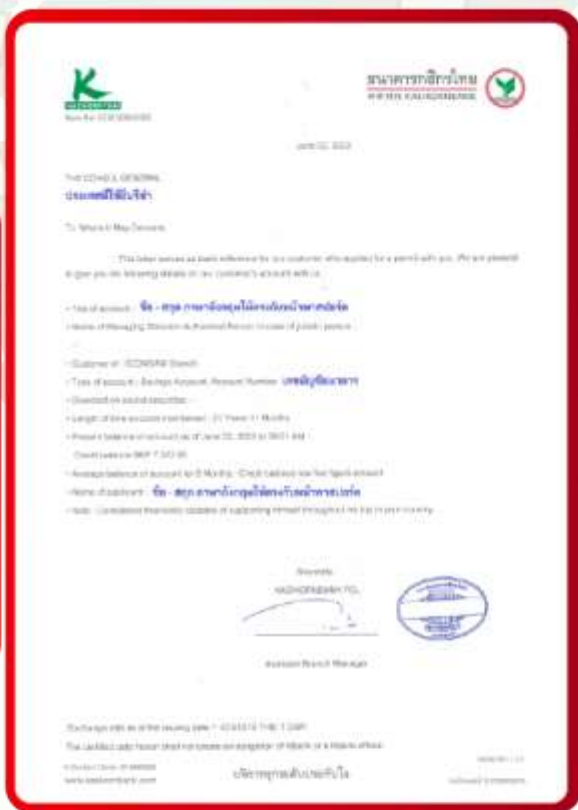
KASIKORNBANK

ธนาคารกสิกรไทย
KASIKORNBANK

June 22, 2023

THE CONSUL GENERAL
ประเทศที่ยื่นวีซ่า

To Whom It May Concern

This letter serves as bank reference for our customer who applied for a permit with you. We are pleased to give you the following details of our customer's account with us.

- Title of account : ชื่อ - สกุล ภาษาอังกฤษให้ตรงกับหน้าพาสปอร์ต
- Name of Managing Director or Authorized Person in case of juristic person :

- Customer of : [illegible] Branch
- Type of account : Savings Account, Account Number เลขบัญชีธนาคาร
- Overdraft on pound securities : -
- Length of time account maintained : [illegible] Years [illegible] Months
- Present balance of account as of June 22, 2023 at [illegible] AM :
Credit balance BHT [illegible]
- Average balance of account for 6 Months : Credit balance low five figure amount
- Name of applicant : ชื่อ - สกุล ภาษาอังกฤษให้ตรงกับหน้าพาสปอร์ต
- Note : Considered financially capable of supporting himself throughout his trip in your country.

Sincerely,
KASIKORNBANK PCL.

Assistant Branch Manager

Exchange rate as of the issuing date 1 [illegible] THB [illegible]
The undersigned bank shall not create an obligation of liability on a bank's officer.

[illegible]
www.kasikornbank.com

บริการทุกระดับประทับใจ

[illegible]